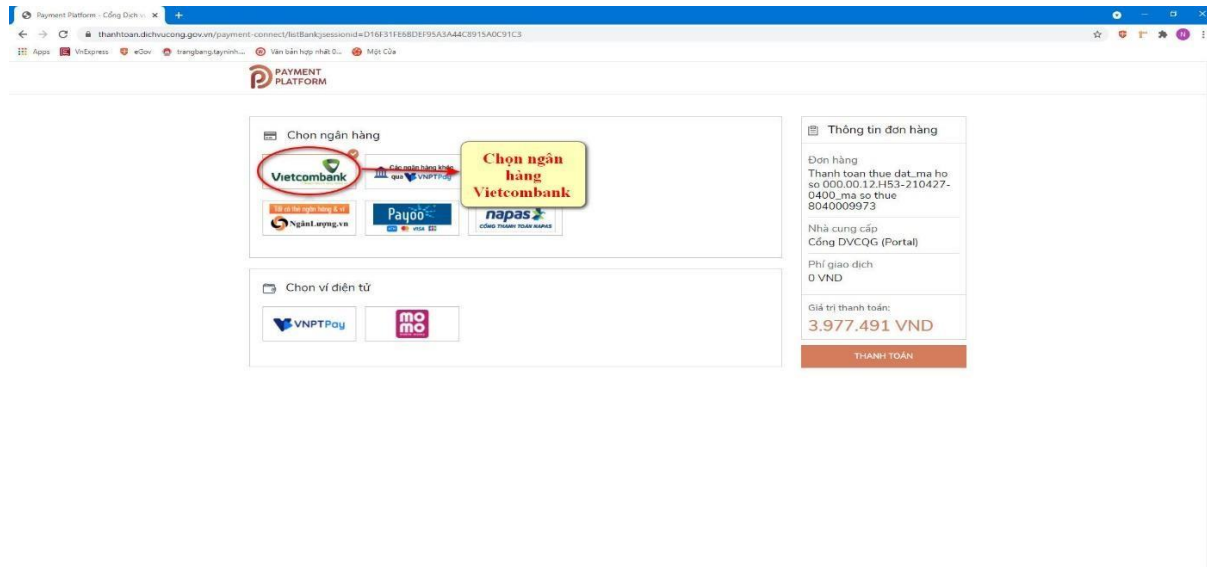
Payment Platform - Cổng Dịch vụ ×

thanhtoan.dichvucong.gov.vn/payment-connect/listBank;jsessionid=D16F31FE68DEF95A3A44C8915A0C91C3

Apps VnExpress eGov trangbang.tayninh... Văn bản hợp nhất 0... Một Cửa

PAYMENT PLATFORM

Chon ngân hàng

Vietcombank

Các ngân hàng khác qua VNPTPay

Chọn ngân hàng Vietcombank

Tất cả thẻ ngân hàng & ví

NgânLượng.vn

Payoo

VISA

napas

CỔNG THANH TOÁN NAPAS

Chon ví điện tử

VNPTPay

mo mo

Thông tin đơn hàng

Đơn hàng

Thanh toan thue dat_ma ho so 000.00.12.H53-210427-0400_ma so thue 8040009973

Nhà cung cấp

Cổng DVCQG (Portal)

Phí giao dịch

0 VND

Giá trị thanh toán:

3.977.491 VND

THANH TOÁN